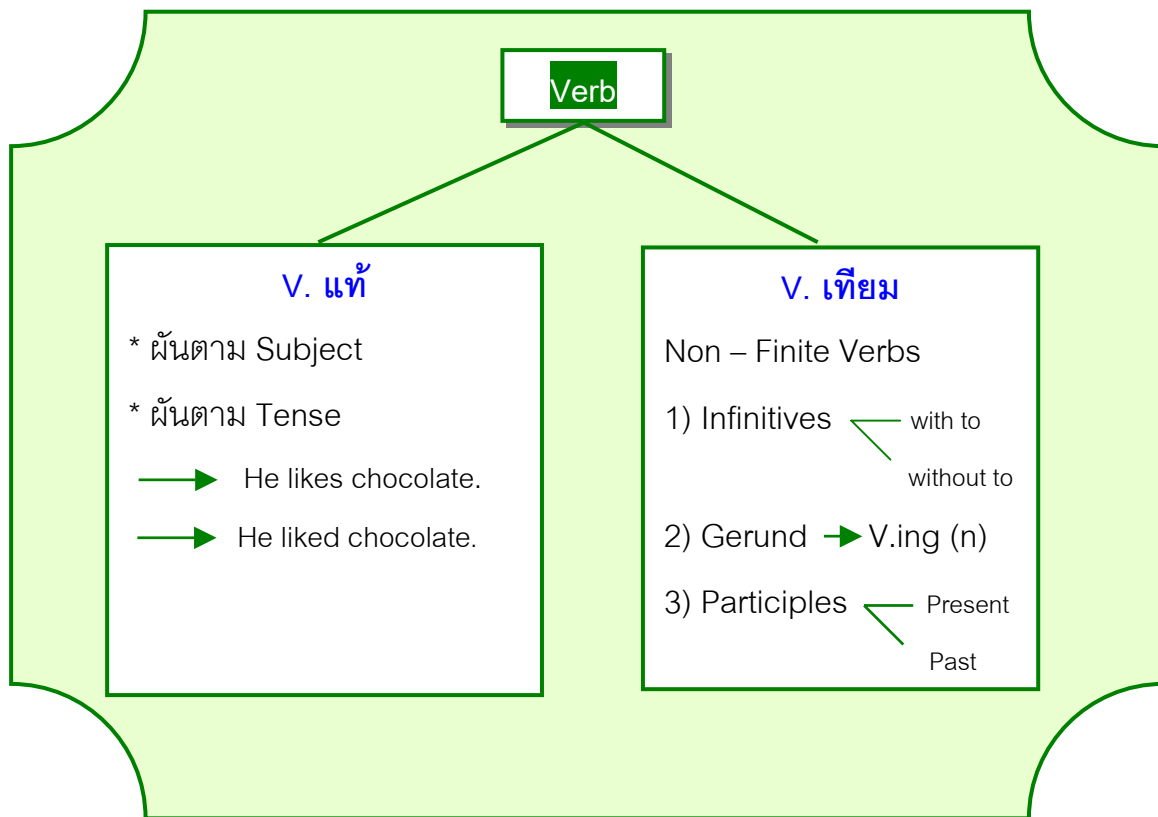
Verb

V. แท้

* ผันตาม Subject

* ผันตาม Tense

He likes chocolate.

He liked chocolate.

V. เทียม

Non – Finite Verbs

1) Infinitives with to without to

2) Gerund V.ing (n)

3) Participles Present Past